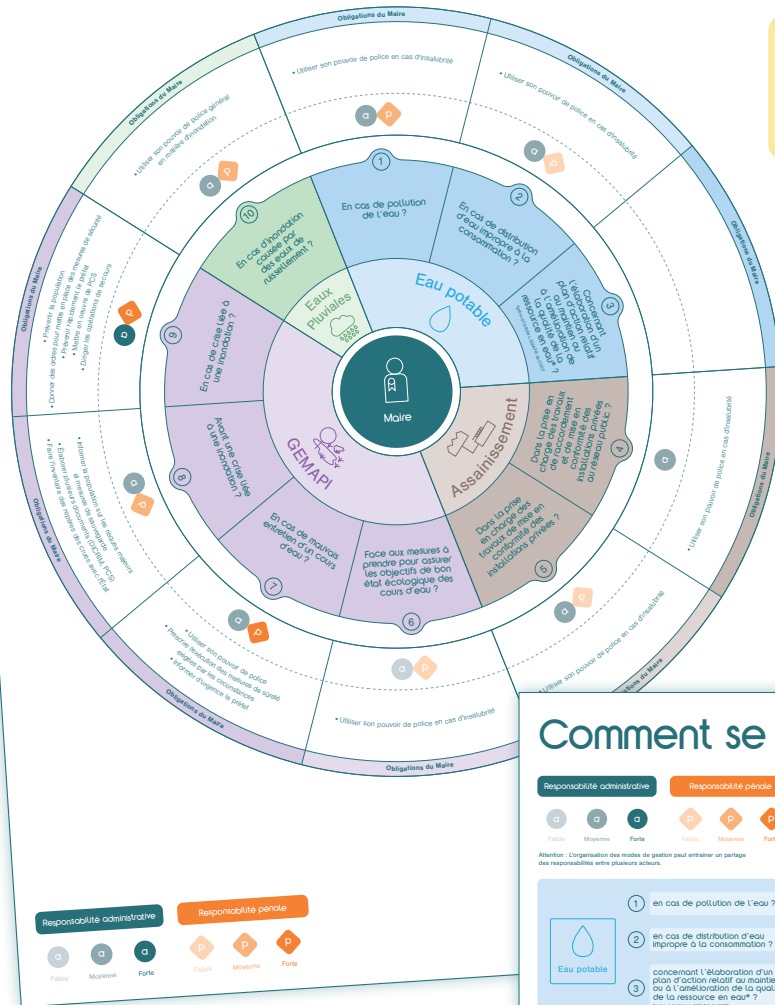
Maire

Eau potable

1
En cas de pollution de l'eau ?

2
En cas de distribution d'eau impropre à la consommation ?

3
Concernant l'élaboration d'un plan d'action relatif au maintien ou à l'amélioration de la qualité de la ressource en eau* ?

Assainissement

4
Dans la prise en charge des travaux de mise en conformité des installations privées au réseau public ?

5
Dans la prise en charge des travaux de mise en conformité des installations privées ?

GEMAPI

6
Face aux mesures à prendre pour assurer les objectifs de bon état écologique des cours d'eau ?

7
En cas de mauvais entretien d'un cours d'eau ?

8
Avant une crise liée à une inondation ?

9
En cas de crise liée à une inondation ?

Eaux Pluviales

10
En cas d'inondation causée par des eaux de ruissellement ?

Obligations du Maire
• Utiliser son pouvoir de police en cas d'insalubrité

Obligations du Maire
• Utiliser son pouvoir de police en cas d'insalubrité

Obligations du Maire
• Utiliser son pouvoir de police en cas d'insalubrité

Obligations du Maire
• Utiliser son pouvoir de police en cas d'insalubrité

Obligations du Maire
• Utiliser son pouvoir de police en cas d'insalubrité

Obligations du Maire
• Utiliser son pouvoir de police
• Prescrire l'exécution des mesures de sûreté exigées par les circonstances
• Informer d'urgence le préfet

Obligations du Maire
• Informer la population sur les risques majeurs et les mesures de sauvegarde
• Élaborer plusieurs documents (DICRIM, PCS)
• Faire l'inventaire des repères de crues avec l'État

Obligations du Maire
• Donner des ordres pour mettre en œuvre les mesures de sécurité
• Prévenir la population
• Prévenir le préfet
• Mettre en œuvre le PCS
• Diriger les opérations de secours

Obligations du Maire
• Utiliser son pouvoir de police général en matière d'inondation

Responsabilité administrative
a Faible
a Moyenne
a Forte

Responsabilité pénale
p Faible
p Moyenne
p Forte

Comment se

Responsabilité administrative
a Faible
a Moyenne
a Forte

Responsabilité pénale
p Faible
p Moyenne
p Forte

Attention : L'organisation des modes de gestion peut entrainer un partage des responsabilités entre plusieurs acteurs.

Eau potable
1 en cas de pollution de l'eau ?
2 en cas de distribution d'eau impropre à la consommation ?
3 concernant l'élaboration d'un plan d'action relatif au mainti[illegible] ou à l'amélioration de la qua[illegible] de la ressource en eau* ?